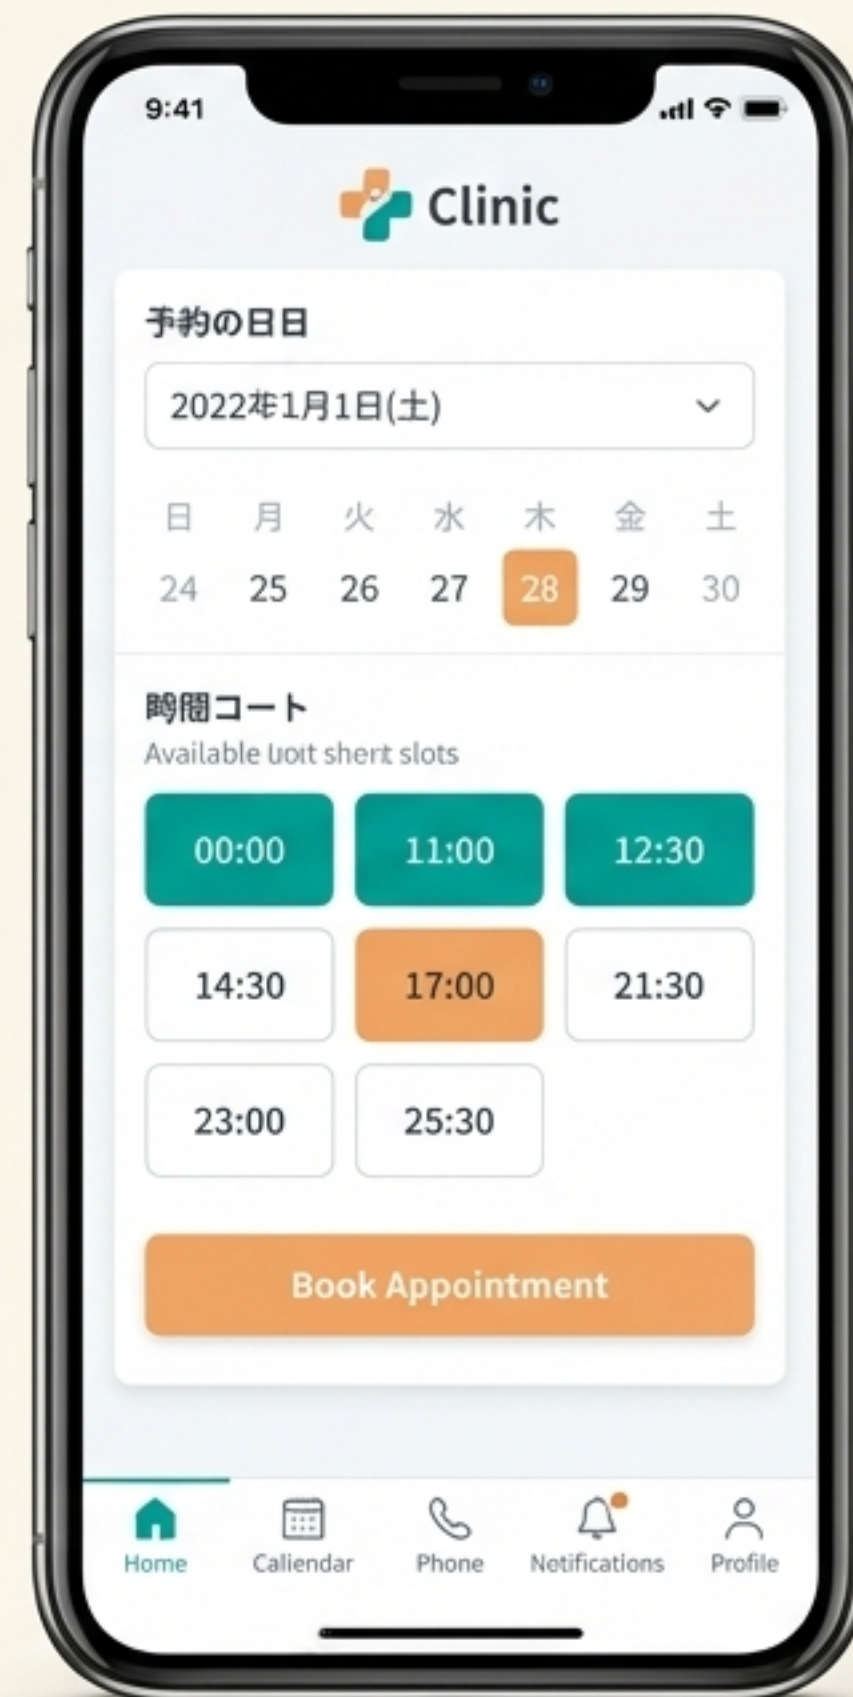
9:41

Clinic

予約の日日

2022年1月1日(土)

| 日 | 月 | 火 | 水 | 木 | 金 | 土 |
|---|---|---|---|---|---|---|
| 24 | 25 | 26 | 27 | 28 | 29 | 30 |

時間コート
Available uoit shert slots

| 00:00 | 11:00 | 12:30 |
|---|---|---|
| 14:30 | 17:00 | 21:30 |
| 23:00 | 25:30 | |

Book Appointment

Home Caliendar Phone Notifications Profile